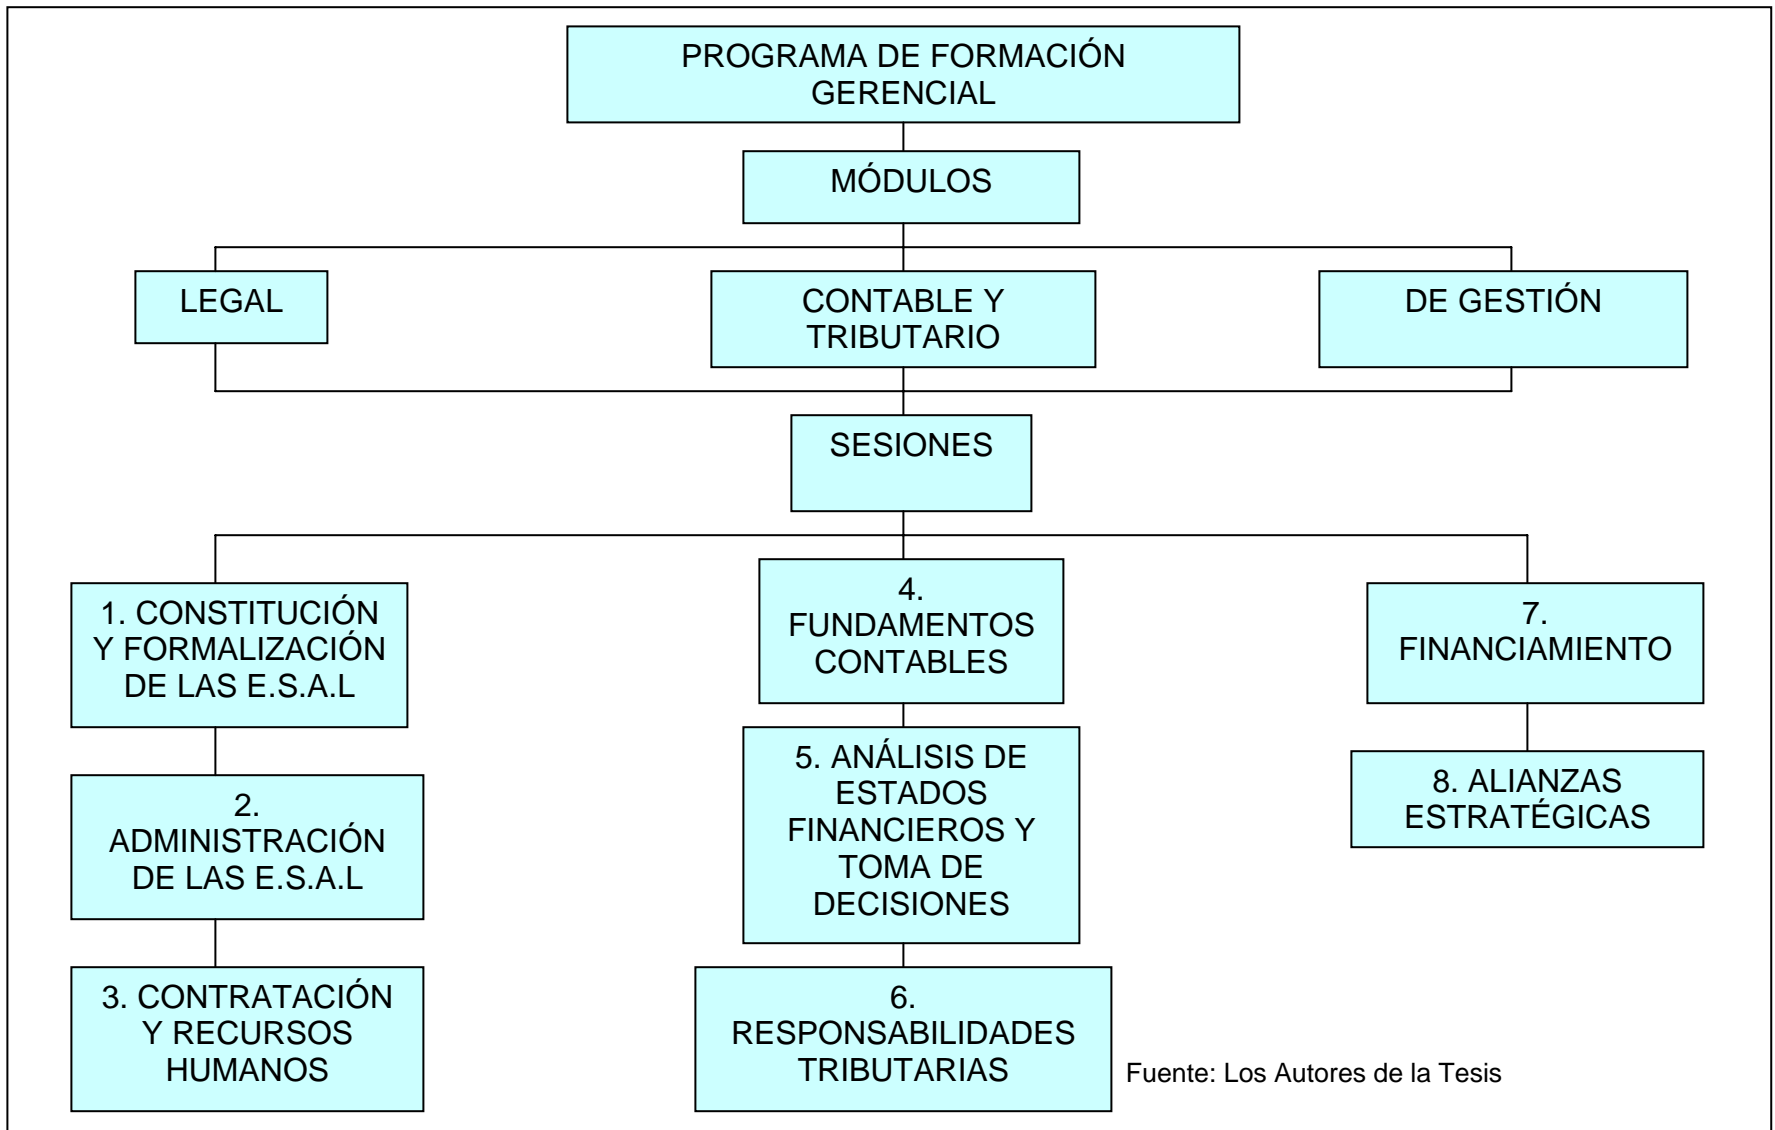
PROGRAMA DE FORMACIÓN GERENCIAL

MÓDULOS

LEGAL

CONTABLE Y TRIBUTARIO

DE GESTIÓN

SESIONES

1. CONSTITUCIÓN Y FORMALIZACIÓN DE LAS E.S.A.L

2. ADMINISTRACIÓN DE LAS E.S.A.L

3. CONTRATACIÓN Y RECURSOS HUMANOS

4. FUNDAMENTOS CONTABLES

5. ANÁLISIS DE ESTADOS FINANCIEROS Y TOMA DE DECISIONES

6. RESPONSABILIDADES TRIBUTARIAS

7. FINANCIAMIENTO

8. ALIANZAS ESTRATÉGICAS

Fuente: Los Autores de la Tesis